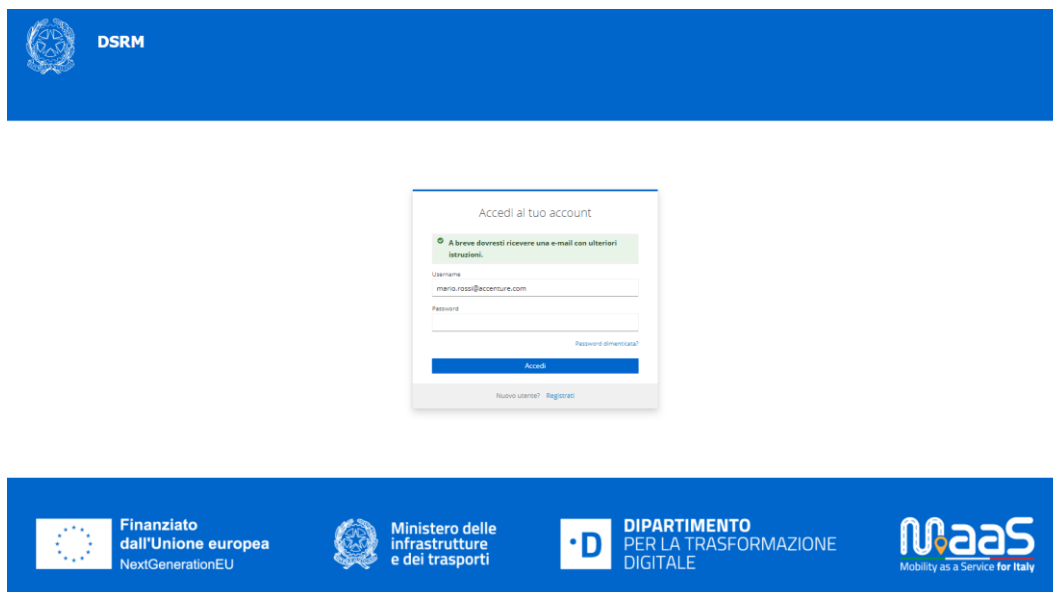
DSRM

Accedi al tuo account

A breve dovresti ricevere une e-mail con ulteriori istruzioni.

Username
mario.rossi@accenture.com

Password

Password dimenticata?

Accedi

Nuovo utente? Registrati

Finanziato dall'Unione europea
NextGenerationEU

Ministero delle infrastrutture e dei trasporti

·D DIPARTIMENTO PER LA TRASFORMAZIONE DIGITALE

MaaS
Mobility as a Service for Italy